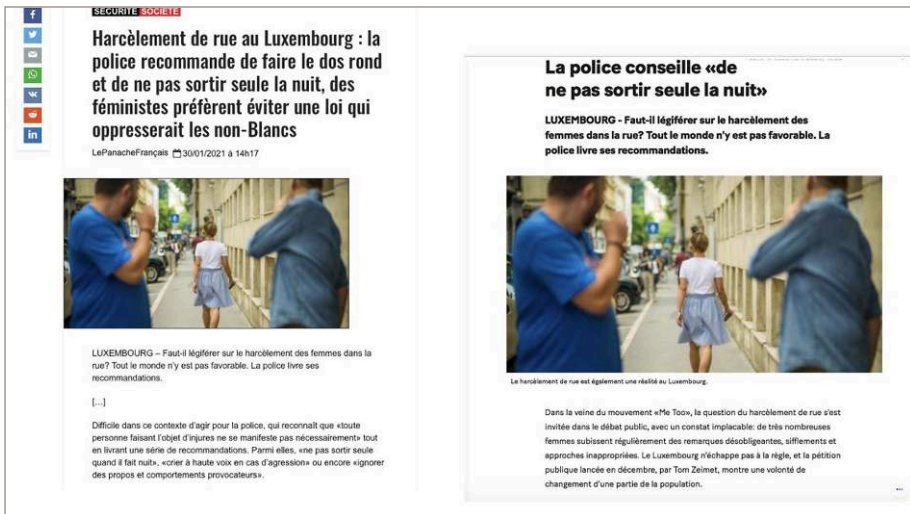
SÉCURITÉ SOCIÉTÉ

Harcèlement de rue au Luxembourg : la police recommande de faire le dos rond et de ne pas sortir seule la nuit, des féministes préfèrent éviter une loi qui oppresserait les non-Blancs

LePanacheFrançais 30/01/2021 à 14h17

LUXEMBOURG – Faut-il légiférer sur le harcèlement des femmes dans la rue? Tout le monde n'y est pas favorable. La police livre ses recommandations.

[...]

Difficile dans ce contexte d'agir pour la police, qui reconnaît que «toute personne faisant l'objet d'injures ne se manifeste pas nécessairement» tout en livrant une série de recommandations. Parmi elles, «ne pas sortir seule quand il fait nuit», «crier à haute voix en cas d'agression» ou encore «ignorer des propos et comportements provocateurs».

La police conseille «de ne pas sortir seule la nuit»

LUXEMBOURG - Faut-il légiférer sur le harcèlement des femmes dans la rue? Tout le monde n'y est pas favorable. La police livre ses recommandations.

Le harcèlement de rue est également une réalité au Luxembourg.

Dans la veine du mouvement «Me Too», la question du harcèlement de rue s'est invitée dans le débat public, avec un constat implacable: de très nombreuses femmes subissent régulièrement des remarques désobligeantes, sifflements et approches inappropriées. Le Luxembourg n'échappe pas à la règle, et la pétition publique lancée en décembre, par Tom Zeimet, montre une volonté de changement d'une partie de la population.